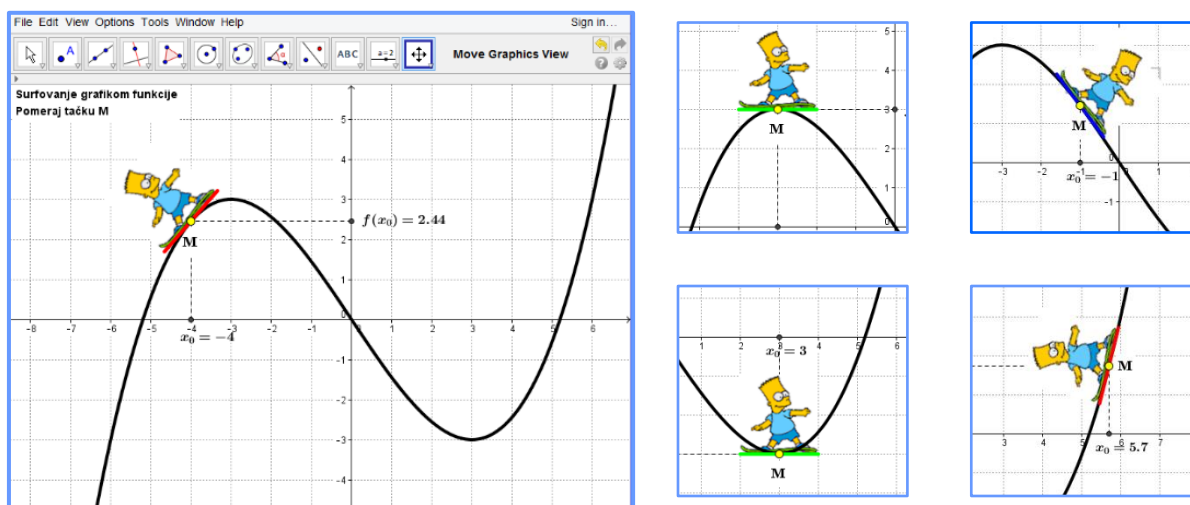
File Edit View Options Tools Window Help

Sign in...

ABC

a=2

Move Graphics View

Surfovanje grafikom funkcije
Pomeraj tačku M

$f(x_0) = 2.44$

M

$x_0 = -4$

-8 -7 -6 -5 -4 -3 -2 -1 0 1 2 3 4 5 6

5 4 3 2 1 -1 -2 -3 -4

M

5 4 3 2 1 0

M

$x_0 = -1$

-3 -2 1

-1

1 2 3 4 5 6

$x_0 = 3$

M

M

3 4 5 7

$x_0 = 5.7$